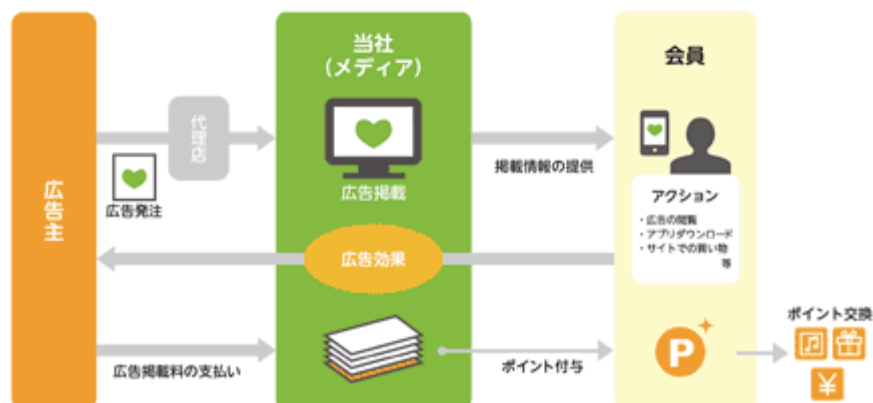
広告主

代理店

広告発注

当社
（メディア）

広告掲載

掲載情報の提供

会員

アクション

・広告の閲覧
・アプリダウンロード
・サイトでの買い物
等

広告効果

広告掲載料の支払い

ポイント付与

P

ポイント交換

¥